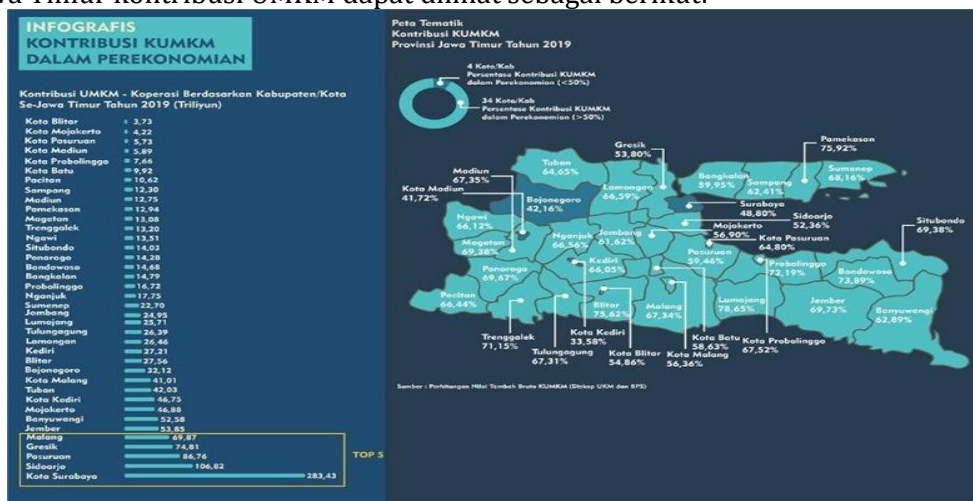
wa Timur kontribusi UMKM dapat dilihat sebagai berikut.

INFOGRAFIS
KONTRIBUSI KUMKM DALAM PEREKONOMIAN

Kontribusi UMKM - Koperasi Berdasarkan Kabupaten/Kota Se-Jawa Timur Tahun 2019 (Triliyun)

| | |
|---|---|
| Kota Blitar | 3,73 |
| Kota Mojokerto | 4,22 |
| Kota Pasuruan | 5,73 |
| Kota Madiun | 5,89 |
| Kota Probolinggo | 7,66 |
| Kota Batu | 9,92 |
| Pacitan | 10,62 |
| Sampang | 12,30 |
| Madiun | 12,75 |
| Pamekasan | 12,94 |
| Magetan | 13,08 |
| Trenggalek | 13,20 |
| Ngawi | 13,51 |
| Situbondo | 14,03 |
| Ponorogo | 14,28 |
| Bondowoso | 14,68 |
| Bangkalan | 14,79 |
| Probolinggo | 16,72 |
| Nganjuk | 17,75 |
| Sumenep | 22,70 |
| Jombang | 24,95 |
| Lumajang | 25,71 |
| Tulungagung | 26,39 |
| Lamongan | 26,46 |
| Kediri | 27,21 |
| Blitar | 27,56 |
| Bojonegoro | 32,12 |
| Kota Malang | 41,01 |
| Tuban | 42,03 |
| Kota Kediri | 46,75 |
| Mojokerto | 46,88 |
| Banyuwangi | 52,58 |
| Jember | 53,85 |
| Malang | 69,87 |
| Gresik | 74,81 |
| Pasuruan | 86,76 |
| Sidoarjo | 106,82 |
| Kota Surabaya | 283,43 |

TOP 5

Peta Tematik
Kontribusi KUMKM
Provinsi Jawa Timur Tahun 2019

4 Kota/Kab Persentase Kontribusi KUMKM dalam Perekonomian (<50%)
34 Kota/Kab Persentase Kontribusi KUMKM dalam Perekonomian (>50%)

Gresik 53,80%
Pamekasan 75,92%
Tuban 64,65%
Madiun 67,35%
Kota Madiun 41,72%
Bangkalan 39,95%
Sampang 62,41%
Sumenep 68,16%
Lamongan 66,59%
Bojonegoro 42,16%
Surabaya 48,80%
Sidoarjo 52,36%
Ngawi 66,12%
Jombang 61,62%
Mojokerto 56,90%
Situbondo 69,38%
Magetan 69,38%
Nganjuk 66,56%
Kota Pasuruan 64,80%
Kediri 66,05%
Pasuruan 59,46%
Probolinggo 72,19%
Ponorogo 69,67%
Bondowoso 73,89%
Pacitan 66,44%
Blitar 75,62%
Malang 67,34%
Lumajang 78,65%
Jember 69,73%
Banyuwangi 62,89%
Trenggalek 71,15%
Kota Kediri 33,58%
Kota Batu 58,63%
Kota Probolinggo 67,52%
Tulungagung 67,31%
Kota Blitar 54,86%
Kota Malang 56,36%

Sumber : Perhitungan Nilai Tambah Bruto KUMKM (Diskop UKM dan BPS)